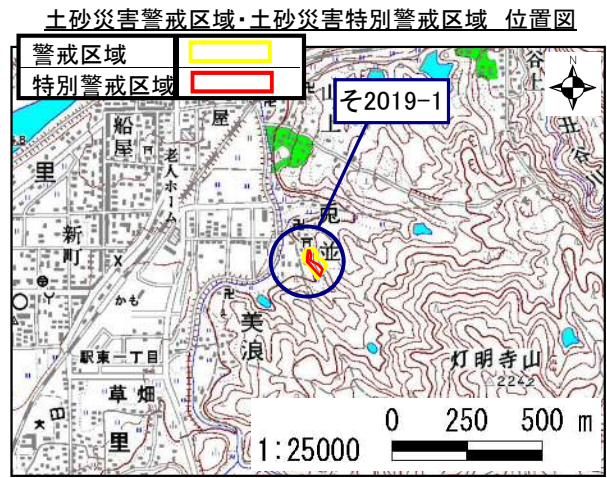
土砂災害警戒区域・土砂災害特別警戒区域 位置図

| 警戒区域 | |
|---|---|
| 特別警戒区域 | |

そ2019-1

N

船屋
里
新町
老人ホーム
屋
上
並
美浪
駅東一丁目
草畑
里
かも
谷上
灯明寺山
224.2

0 250 500 m
1:25000